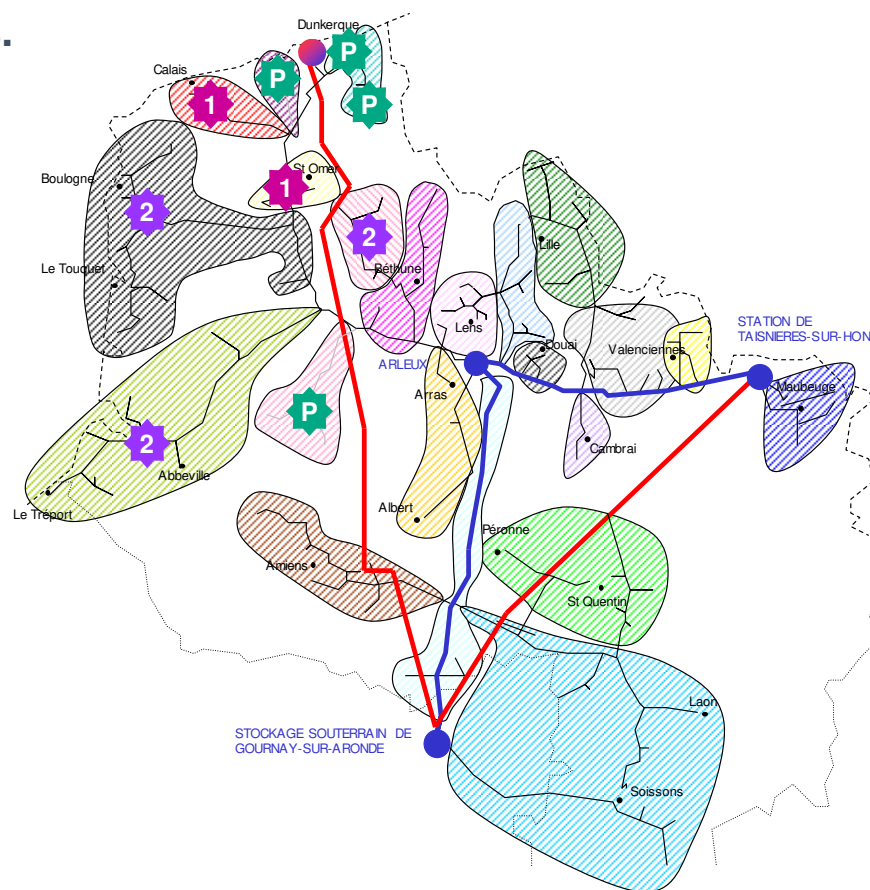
Dunkerque
P
P
P
Calais
1
P
1
St Omer
Boulogne
2
2
Le Touquet
Béthune
Lille
Lens
ARLEUX
Douai
Valenciennes
STATION DE TAISNIERES-SUR-HON
Maubeuge
Arras
P
2
Abbeville
Cambrai
Le Tréport
Albert
Péronne
Amiens
St Quentin
STOCKAGE SOUTERRAIN DE GOURNAY-SUR-ARONDE
Laon
Soissons